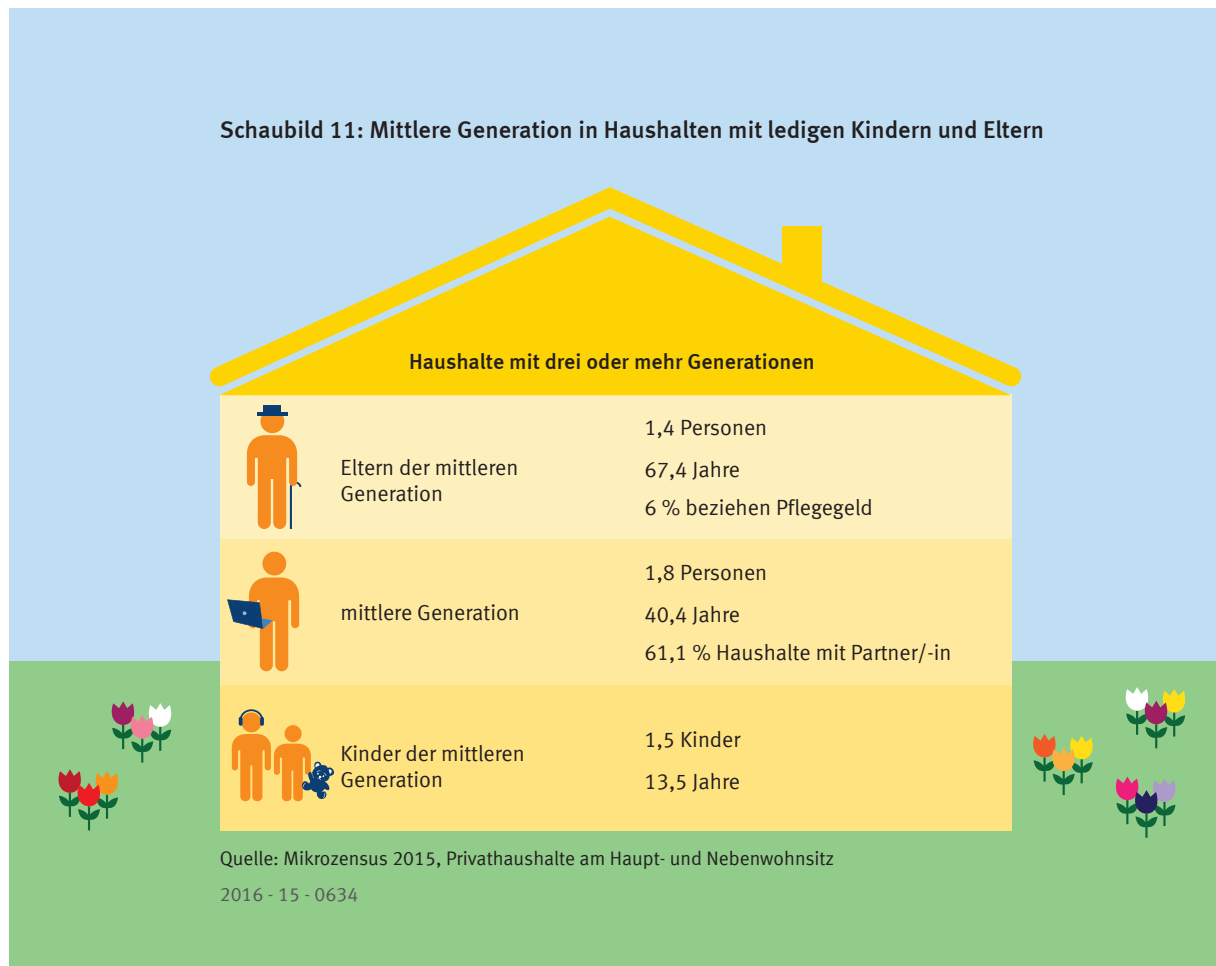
Schaubild 11: Mittlere Generation in Haushalten mit ledigen Kindern und Eltern

Haushalte mit drei oder mehr Generationen

| | |
|---|---|
| Eltern der mittleren Generation | 1,4 Personen<br>67,4 Jahre<br>6 % beziehen Pflegegeld |
| mittlere Generation | 1,8 Personen<br>40,4 Jahre<br>61,1 % Haushalte mit Partner/-in |
| Kinder der mittleren Generation | 1,5 Kinder<br>13,5 Jahre |

Quelle: Mikrozensus 2015, Privathaushalte am Haupt- und Nebenwohnsitz

2016 - 15 - 0634